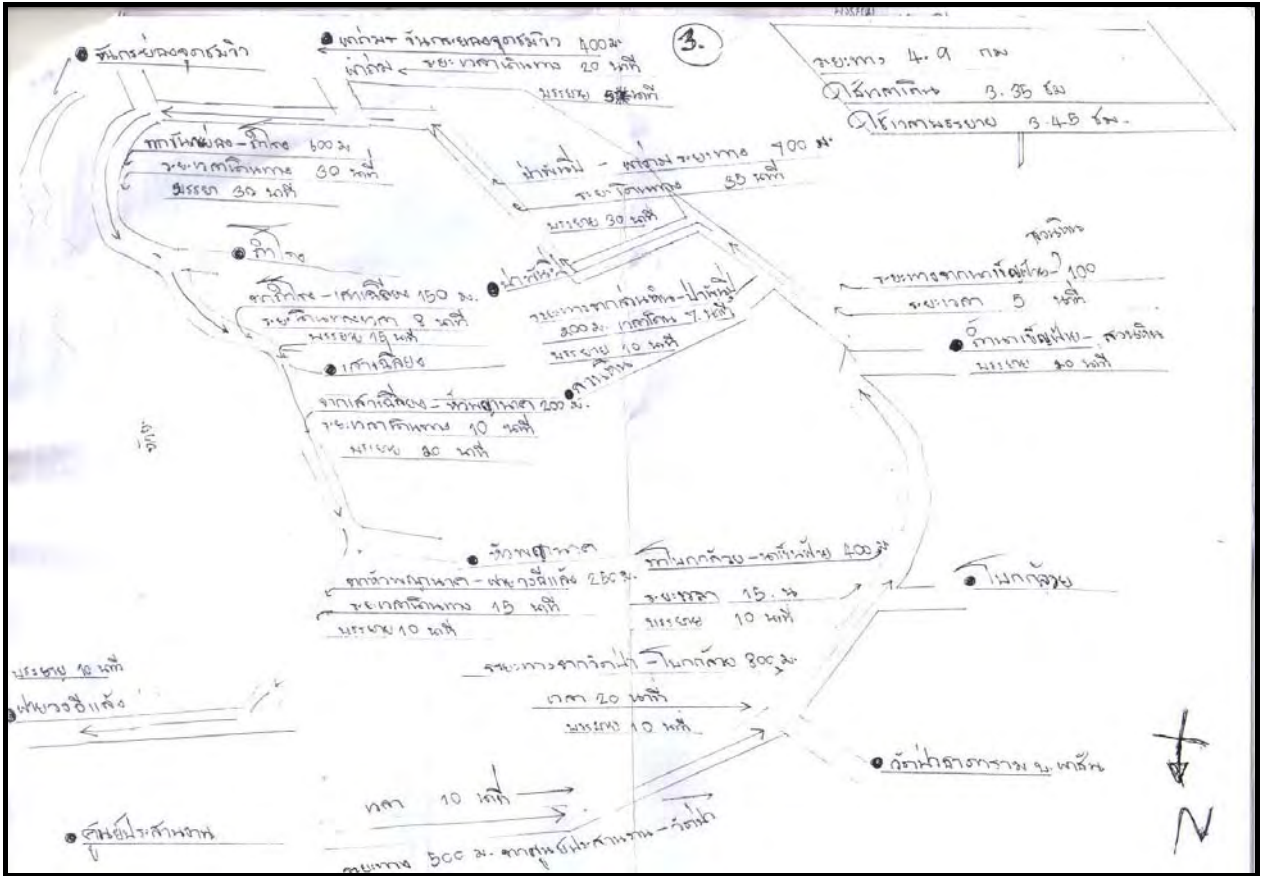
3.

ระยะทาง 4.9 กม.
ใช้เวลาเดิน 3.35 ชม.
ใช้เวลาบรรยาย 3.45 ชม.

ศาลหลักเมือง

แก่งน้ำ - จันทรเกษมพิพิธภัณฑ์ 400 ม.
เก่งน้ำ - ระยะเวลาเดินทาง 20 นาที
บรรยาย 5 นาที

หอกลอง - วิหาร 600 ม.
ระยะเวลาเดินทาง 30 นาที
บรรยาย 30 นาที

ป่าพร้าว - แก่งน้ำ ระยะทาง 400 ม.
ระยะเวลาเดินทาง 35 นาที
บรรยาย 30 นาที

วิหาร

ป่าโทน

จากวิหาร - เสาหลักเมือง 150 ม.
ระยะเวลาเดินทาง 8 นาที
บรรยาย 15 นาที

ระยะทางจากสะพาน - ป่าโทน 200 ม. เวลาเดิน 7 นาที
บรรยาย 10 นาที

สวนริมน้ำ

ระยะทางจากวัดเชิงท่า - 100
ระยะเวลา 5 นาที

วัดเชิงท่า - สวนริมน้ำ
บรรยาย 10 นาที

เสาหลักเมือง

สะพาน

จากเสาหลักเมือง - วัดพนัญเชิง 200 ม.
ระยะเวลาเดินทาง 10 นาที
บรรยาย 10 นาที

วัดพนัญเชิง

จากวัดพนัญเชิง - ท่าน้ำวังสีแล้ง 250 ม.
ระยะเวลาเดินทาง 15 นาที
บรรยาย 10 นาที

วัดโบสถ์ทราย - วัดเชิงท่า 400 ม.
ระยะเวลา 15 น.
บรรยาย 10 นาที

โบสถ์ทราย

ระยะทางจากวัดป่า - โบสถ์ทราย 300 ม.
เวลา 20 นาที
บรรยาย 10 นาที

บรรยาย 10 นาที
ท่าน้ำวังสีแล้ง

วัดป่าเลไลยก์วรวิหาร จ.พะเยา

เวลา 10 นาที

ศูนย์ประสานงาน

ระยะทาง 500 ม. จากศูนย์ประสานงาน - วัดป่า

N